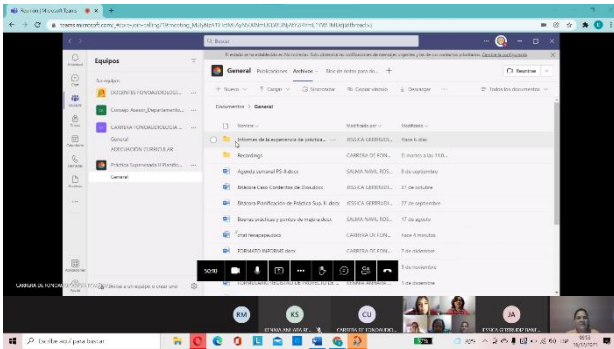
Reunión | Microsoft Teams ×  +

teams.microsoft.com/_#/conversations/General?threadId=19:

Buscar

El estado de notificación de Microsoft Teams... Cambiar la configuración

Equipos

Tus equipos

DOCENTE EL FONOAUDIOLOGO...

Consejo Asesor_Departamento...

CARRERA FONOAUDIOLOGIA ...

General

ASIGNACIÓN CURRICULAR

Práctica Supervisada II (Fonoaudio...

General

General   Publicaciones   Archivos   Bloc de notas para cla...   +

Reunirse

+ Nuevo   Cargar   Sincronizar   Copiar vínculo   Descargar   ···   Todos los documentos

Documentos > General

| Nombre | Modificado por | Modificado |
|---|---|---|
| Informes de la experiencia de práctica... | JESSICA GUERRERO... | Hace 6 días |
| Recordings | CARRERA DE FON... | El martes a las 18:0... |
| Agenda semanal PS-II.docx | SALMA NAVAL ROS... | 8 de septiembre |
| Bitácora Caso Contenidos de Estudios | SALMA NAVAL ROS... | 27 de octubre |
| Bitácora Planificación de Práctica Sup. II.docx | JESSICA GUERRERO... | 27 de septiembre |
| Buenas prácticas y puntos de mejora.docx | SALMA NAVAL ROS... | 17 de agosto |
| chat terapeuta.docx | CARRERA DE FON... | hace 4 minutos |
| FORMATO INFORME.docx | CARRERA DE FON... | 7 de diciembre |
| | | 5 de noviembre |
| FORMULARIO RECEPCION DE PROYECTOS DE ... | SEMRA AMARA | 3 de diciembre |

50:50

Unirse a un equipo o crear uno

CARRERA DE FONOAUDIOLOGIA PTE...

RM   KS   CU   JA

SEMRA AMARA BT...   CARRERA DE FONOAUDIO...   JESSICA GUERRERO UNAP...

Escribe aquí para buscar